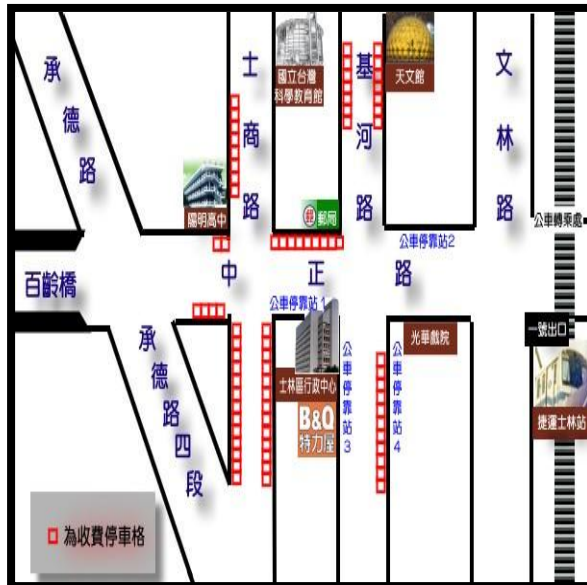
承德路

士商路

國立台灣科學教育館

基河路

天文館

文林路

陽明高中

郵局

公車轉乘處

中正路

公車停靠站2

百齡橋

公車停靠站1

承德路四段

士林區行政中心

B&Q特力屋

公車停靠站3

光華戲院

公車停靠站4

一號出口

捷運士林站

為收費停車格